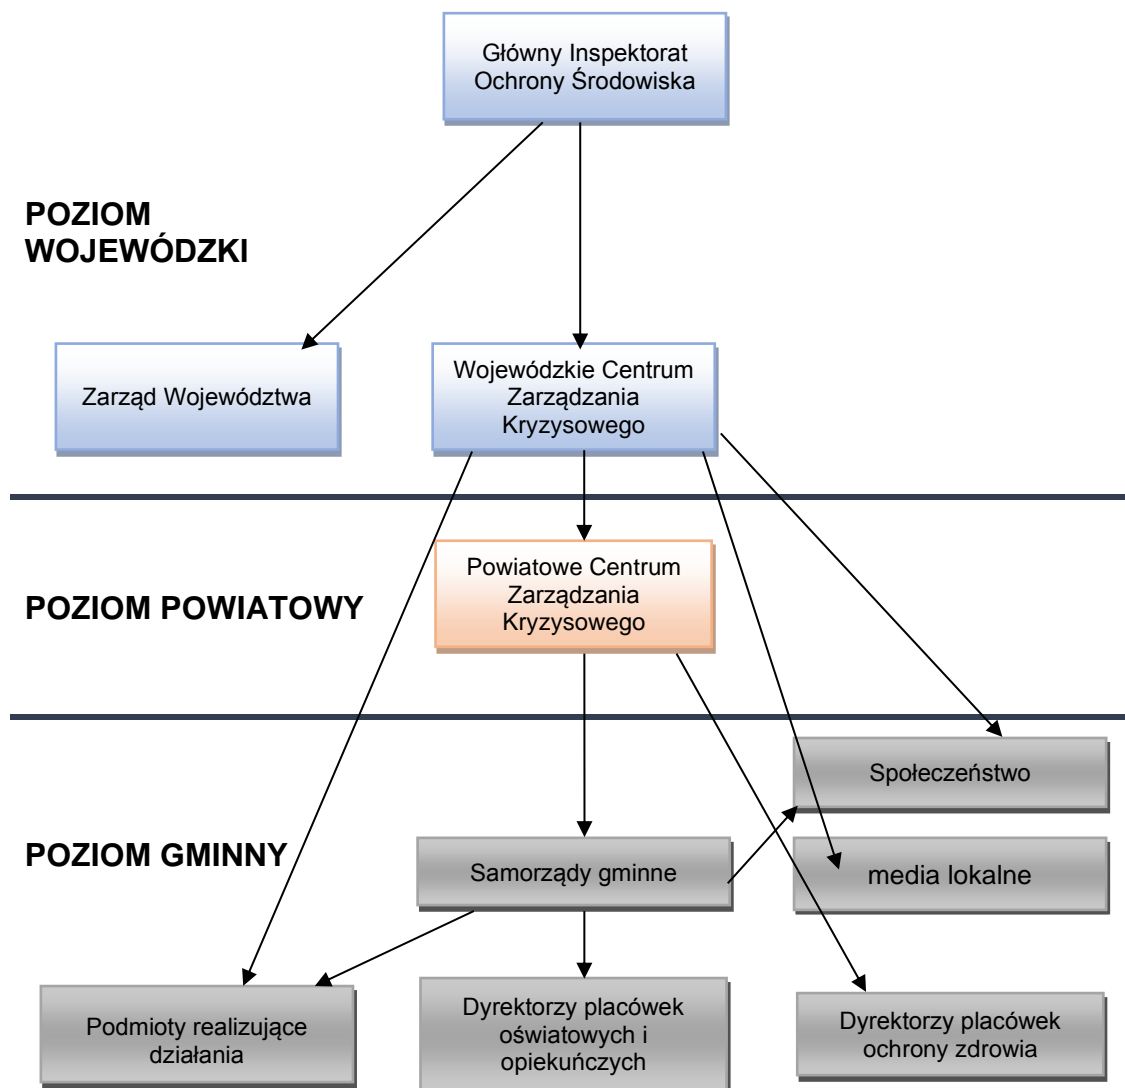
Główny Inspektorat Ochrony Środowiska

POZIOM WOJEWÓDZKI

Zarząd Województwa

Wojewódzkie Centrum Zarządzania Kryzysowego

POZIOM POWIATOWY

Powiatowe Centrum Zarządzania Kryzysowego

POZIOM GMINNY

Społeczeństwo

Samorządy gminne

media lokalne

Podmioty realizujące działania

Dyrektorzy placówek oświatowych i opiekuńczych

Dyrektorzy placówek ochrony zdrowia